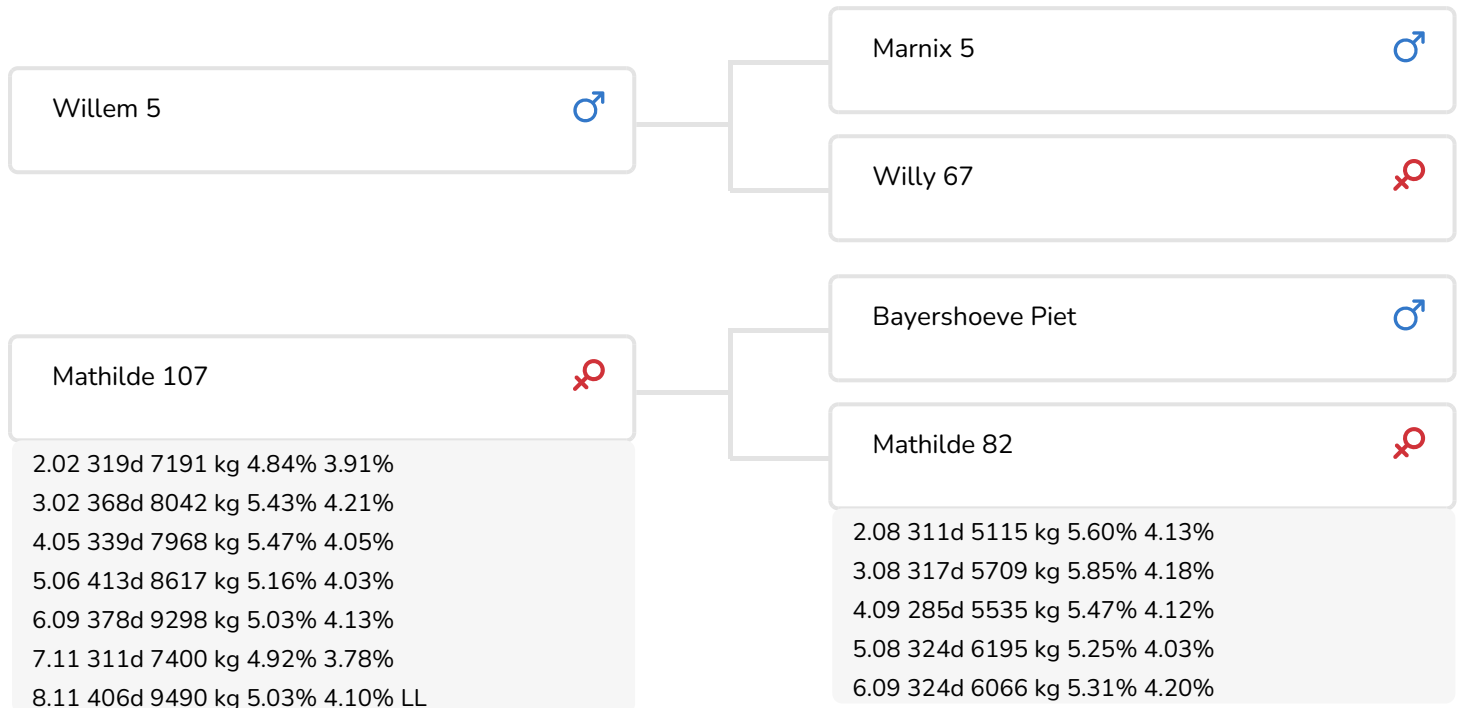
Willem 5 ♂

Marnix 5 ♂

Willy 67 ♀

Mathilde 107 ♀

2.02 319d 7191 kg 4.84% 3.91%
3.02 368d 8042 kg 5.43% 4.21%
4.05 339d 7968 kg 5.47% 4.05%
5.06 413d 8617 kg 5.16% 4.03%
6.09 378d 9298 kg 5.03% 4.13%
7.11 311d 7400 kg 4.92% 3.78%
8.11 406d 9490 kg 5.03% 4.10% LL

Bayershoeve Piet ♂

Mathilde 82 ♀

2.08 311d 5115 kg 5.60% 4.13%
3.08 317d 5709 kg 5.85% 4.18%
4.09 285d 5535 kg 5.47% 4.12%
5.08 324d 6195 kg 5.25% 4.03%
6.09 324d 6066 kg 5.31% 4.20%